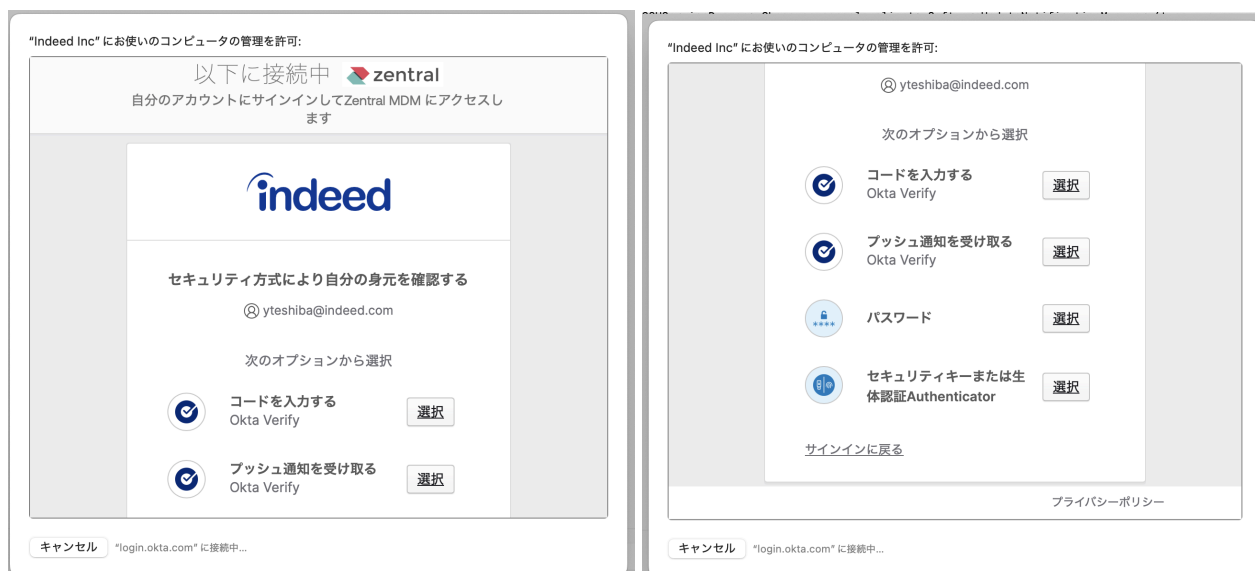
"Indeed Inc" にお使いのコンピュータの管理を許可:

以下に接続中 zentral

自分のアカウントにサインインしてZentral MDM にアクセスします

indeed

セキュリティ方式により自分の身元を確認する

yteshiba@indeed.com

次のオプションから選択

コードを入力する
Okta Verify
選択

プッシュ通知を受け取る
Okta Verify
選択

キャンセル "login.okta.com" に接続中...

"Indeed Inc" にお使いのコンピュータの管理を許可:

yteshiba@indeed.com

次のオプションから選択

コードを入力する
Okta Verify
選択

プッシュ通知を受け取る
Okta Verify
選択

パスワード
選択

セキュリティキーまたは生体認証Authenticator
選択

サインインに戻る

プライバシーポリシー

キャンセル "login.okta.com" に接続中...